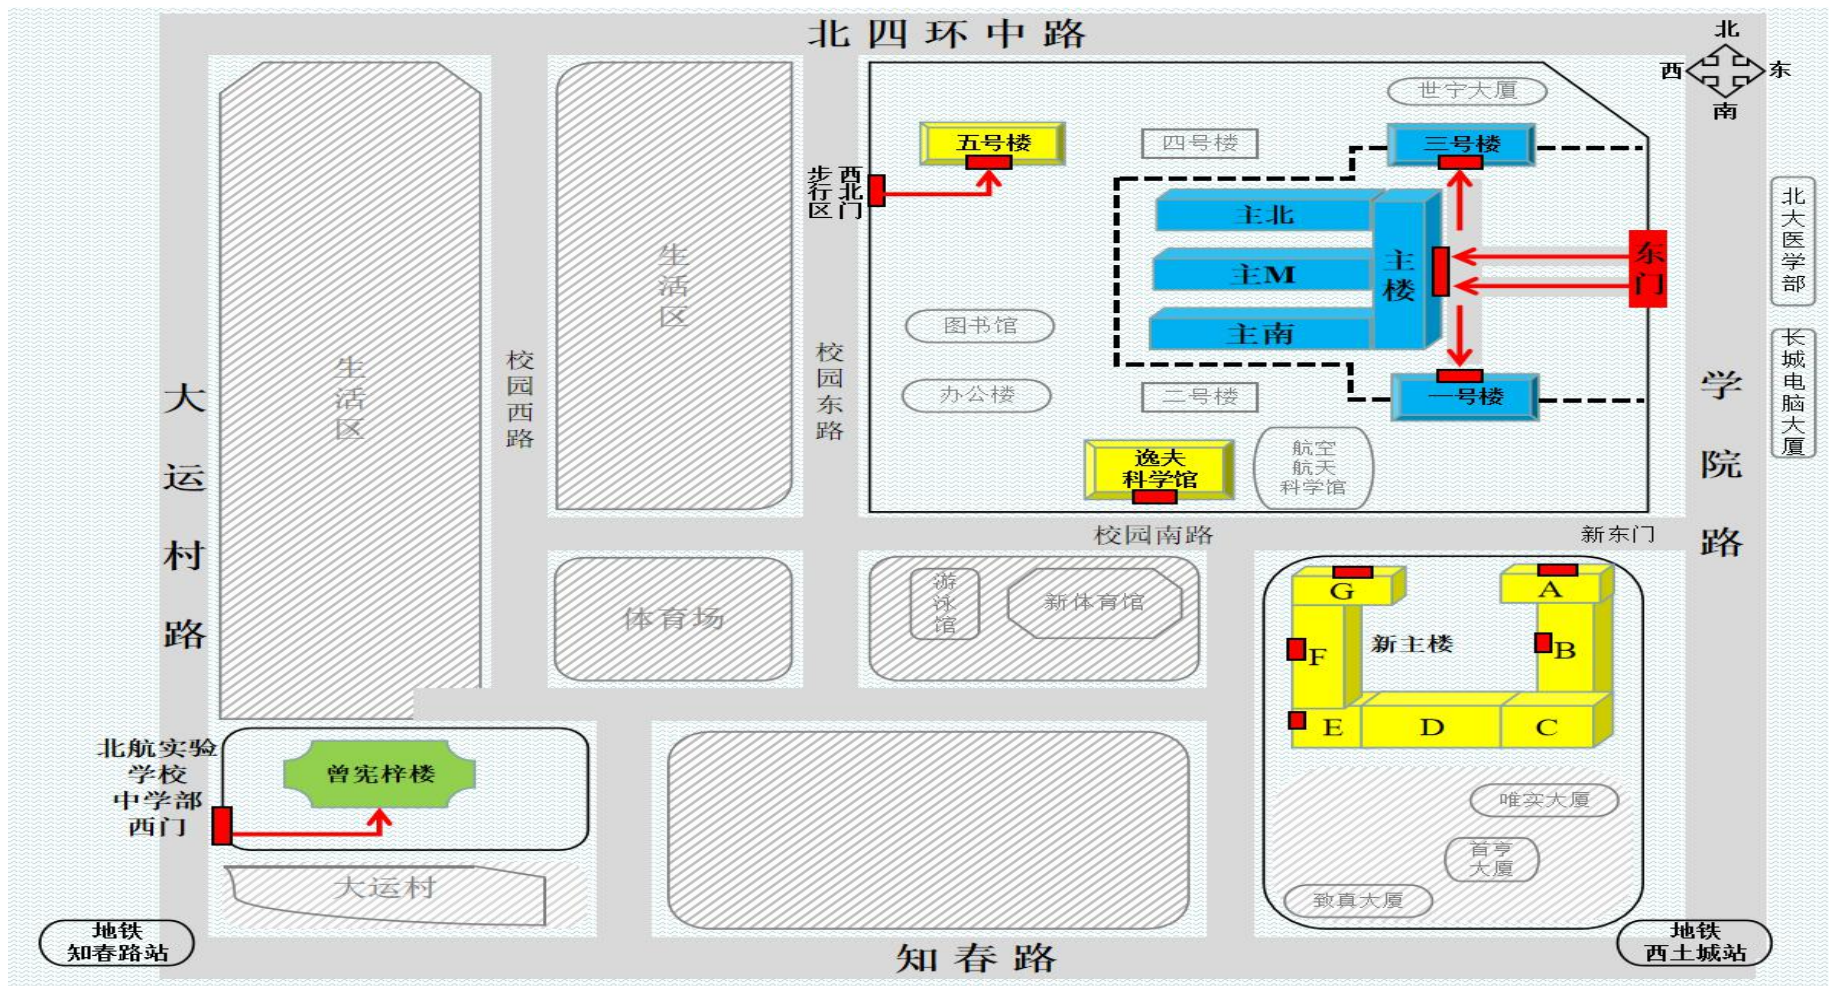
北四环中路

北
西 东
南

世宁大厦

五号楼

四号楼

三号楼

西北门
步行区

主北

主M

主楼

东门

主南

图书馆

办公楼

二号楼

一号楼

逸夫科学馆

航空航天科学馆

生活区

校园西路

生活区

校园东路

大运村路

学院路

北大医学部

长城电脑大厦

校园南路

新东门

体育场

游泳馆

新体育馆

G

A

F

新主楼

B

E

D

C

唯实大厦

北航实验学校中学部西门

曾宪梓楼

大运村

首享大厦

致真大厦

地铁知春路站

知春路

地铁西土城站